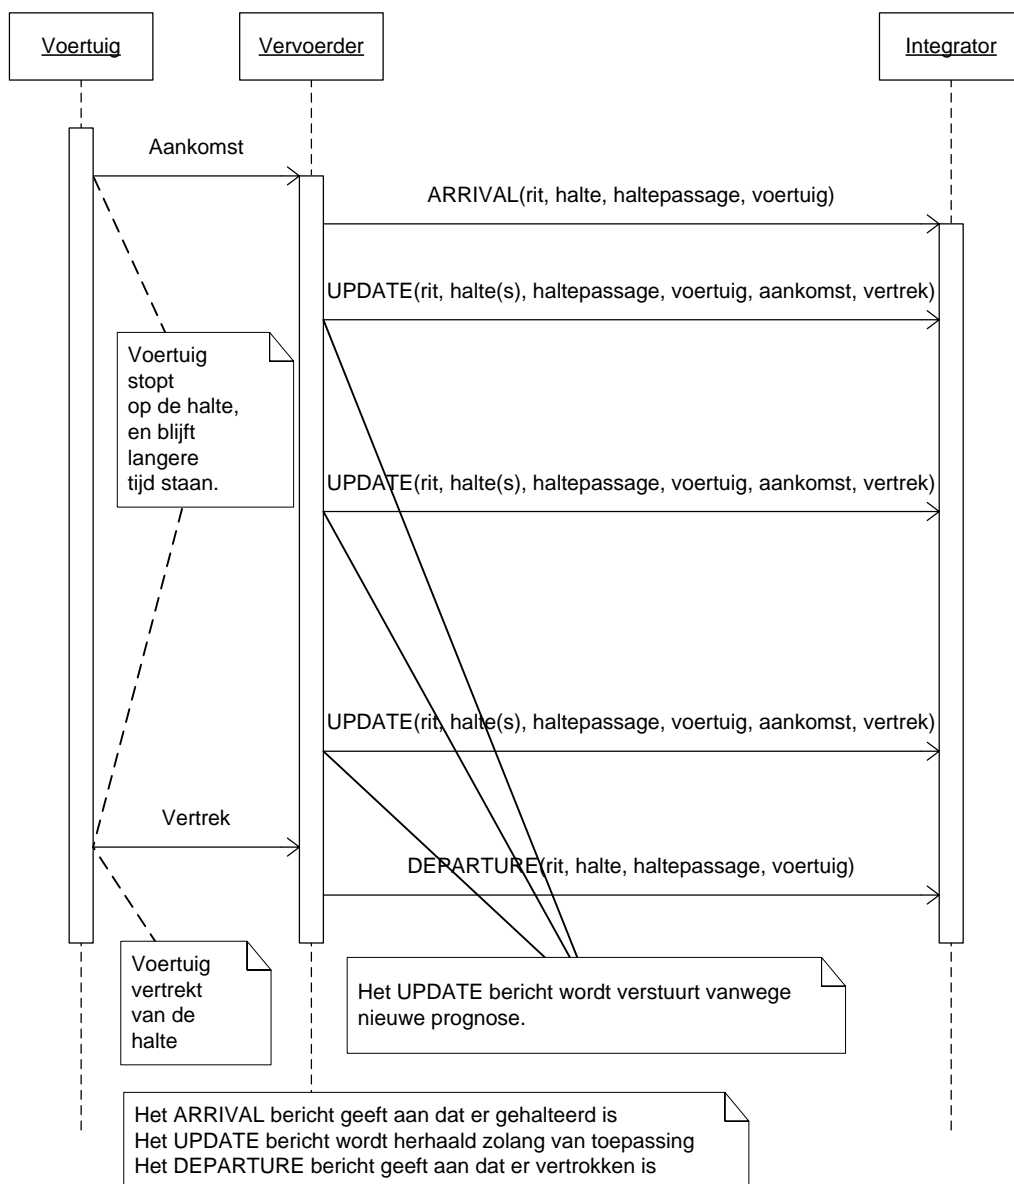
Voertuig

Vervoerder

Integrator

Aankomst

ARRIVAL(rit, halte, haltepassage, voertuig)

UPDATE(rit, halte(s), haltepassage, voertuig, aankomst, vertrek)

Voertuig stopt op de halte, en blijft langere tijd staan.

UPDATE(rit, halte(s), haltepassage, voertuig, aankomst, vertrek)

UPDATE(rit, halte(s), haltepassage, voertuig, aankomst, vertrek)

Vertrek

DEPARTURE(rit, halte, haltepassage, voertuig)

Voertuig vertrekt van de halte

Het UPDATE bericht wordt verstuurt vanwege nieuwe prognose.

Het ARRIVAL bericht geeft aan dat er gehalteerd is
Het UPDATE bericht wordt herhaald zolang van toepassing
Het DEPARTURE bericht geeft aan dat er vertrokken is